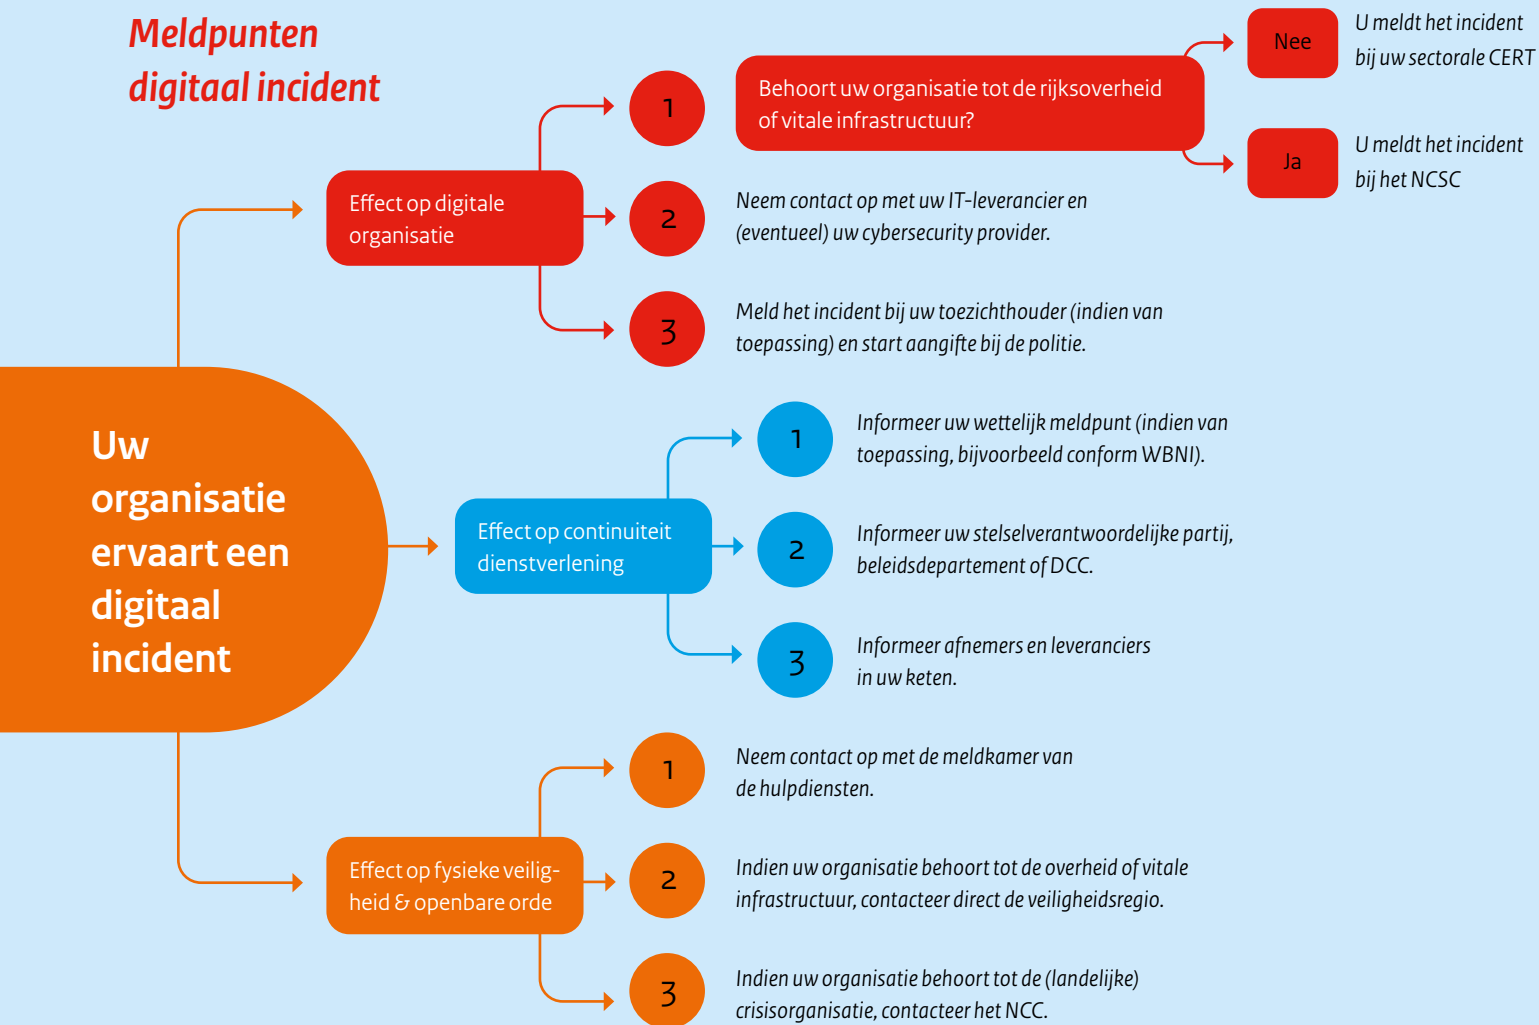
Meldpunten digitaal incident

Uw organisatie ervaart een digitaal incident

Effect op digitale organisatie

1

Behoort uw organisatie tot de rijksoverheid of vitale infrastructuur?

Nee

U meldt het incident bij uw sectorale CERT

Ja

U meldt het incident bij het NCSC

2

Neem contact op met uw IT-leverancier en (eventueel) uw cybersecurity provider.

3

Meld het incident bij uw toezichthouder (indien van toepassing) en start aangifte bij de politie.

Effect op continuiteit dienstverlening

1

Informeer uw wettelijk meldpunt (indien van toepassing, bijvoorbeeld conform WBNI).

2

Informeer uw stelselverantwoordelijke partij, beleidsdepartement of DCC.

3

Informeer afnemers en leveranciers in uw keten.

Effect op fysieke veiligheid & openbare orde

1

Neem contact op met de meldkamer van de hulpdiensten.

2

Indien uw organisatie behoort tot de overheid of vitale infrastructuur, contacteer direct de veiligheidsregio.

3

Indien uw organisatie behoort tot de (landelijke) crisisorganisatie, contacteer het NCC.